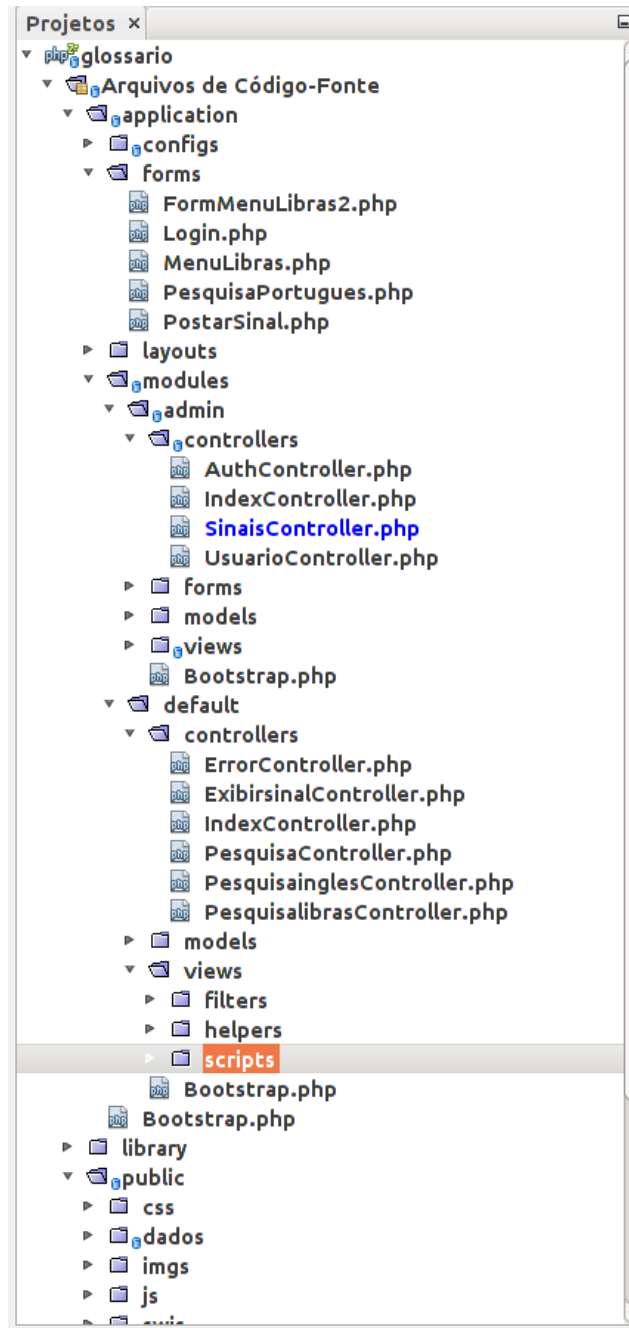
Projetos ×

glossario
Arquivos de Código-Fonte
application
configs
forms
FormMenuLibras2.php
Login.php
MenuLibras.php
PesquisaPortugues.php
PostarSinal.php
layouts
modules
admin
controllers
AuthController.php
IndexController.php
SinaisController.php
UsuarioController.php
forms
models
views
Bootstrap.php
default
controllers
ErrorController.php
ExibirsinalController.php
IndexController.php
PesquisaController.php
PesquisainglesController.php
PesquisalibrasController.php
models
views
filters
helpers
scripts
Bootstrap.php
Bootstrap.php
library
public
css
dados
imgs
js
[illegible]